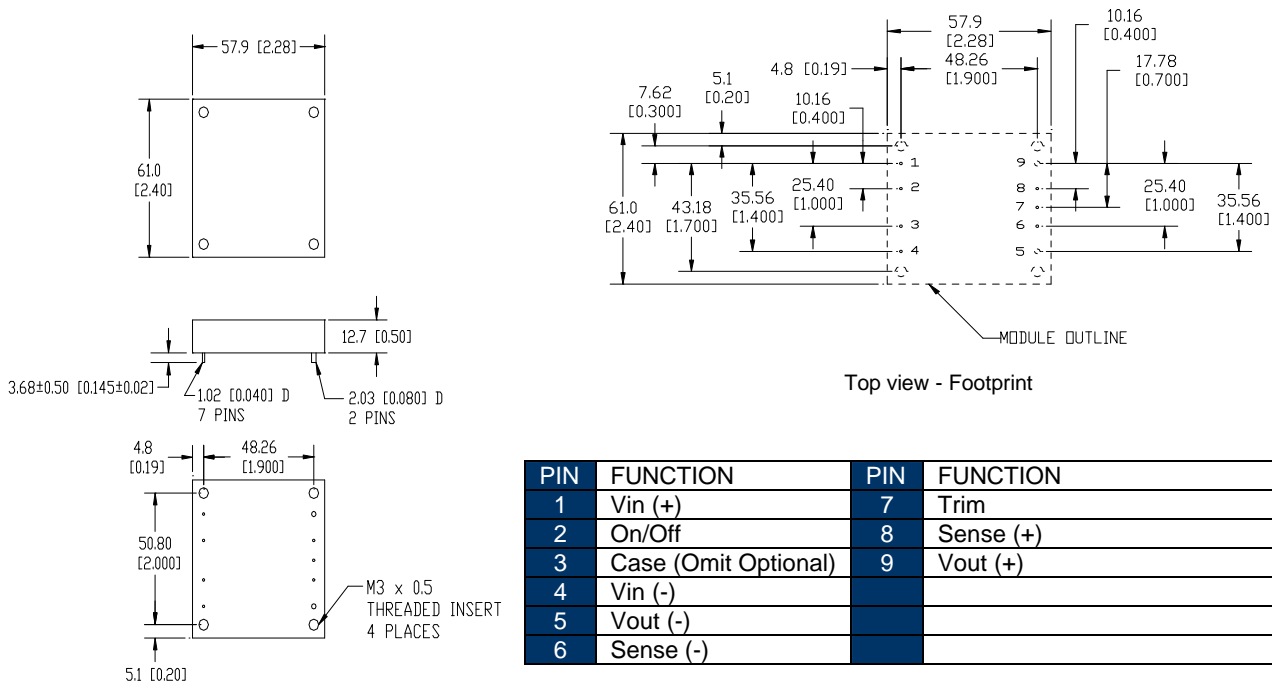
57.9 [2.28]

61.0
[2.40]

12.7 [0.50]

3.68±0.50 [0.145±0.02]

1.02 [0.040] D
7 PINS

2.03 [0.080] D
2 PINS

4.8
[0.19]

48.26
[1.900]

50.80
[2.000]

M3 x 0.5
THREADED INSERT
4 PLACES

5.1 [0.20]

57.9
[2.28]

10.16
[0.400]

4.8 [0.19]

48.26
[1.900]

17.78
[0.700]

7.62
[0.300]

5.1
[0.20]

10.16
[0.400]

1
2
3
4

9
8
7
6
5

25.40
[1.000]

35.56
[1.400]

61.0
[2.40]

43.18
[1.700]

25.40
[1.000]

35.56
[1.400]

MODULE OUTLINE

Top view - Footprint

| PIN | FUNCTION | PIN | FUNCTION |
|---|---|---|---|
| 1 | Vin (+) | 7 | Trim |
| 2 | On/Off | 8 | Sense (+) |
| 3 | Case (Omit Optional) | 9 | Vout (+) |
| 4 | Vin (-) | | |
| 5 | Vout (-) | | |
| 6 | Sense (-) | | |